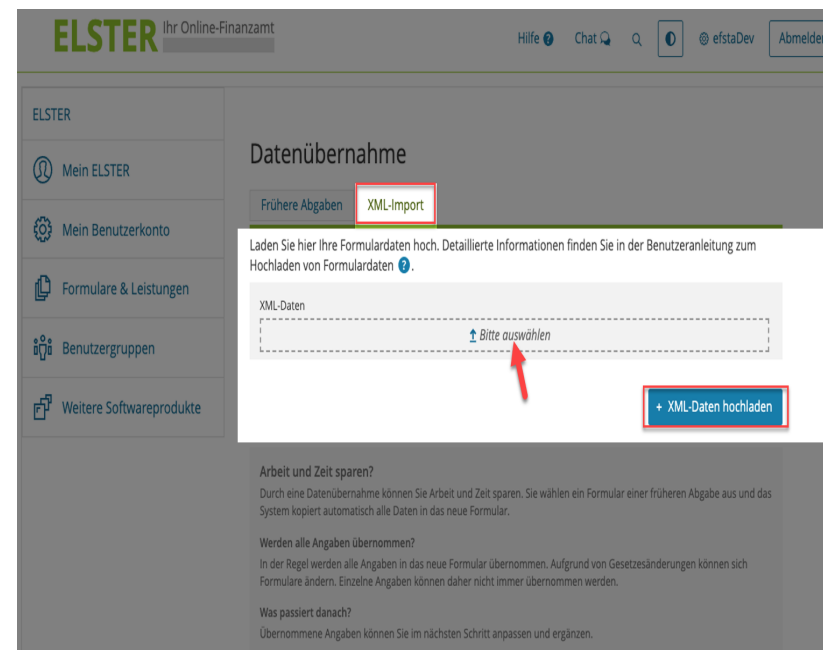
ELSTER Ihr Online-Finanzamt

Hilfe Chat efstaDev Abmelden

ELSTER

Mein ELSTER

Mein Benutzerkonto

Formulare & Leistungen

Benutzergruppen

Weitere Softwareprodukte

Datenübernahme

Frühere Abgaben XML-Import

Laden Sie hier Ihre Formulardaten hoch. Detaillierte Informationen finden Sie in der Benutzeranleitung zum Hochladen von Formulardaten.

XML-Daten

Bitte auswählen

+ XML-Daten hochladen

Arbeit und Zeit sparen?

Durch eine Datenübernahme können Sie Arbeit und Zeit sparen. Sie wählen ein Formular einer früheren Abgabe aus und das System kopiert automatisch alle Daten in das neue Formular.

Werden alle Angaben übernommen?

In der Regel werden alle Angaben in das neue Formular übernommen. Aufgrund von Gesetzesänderungen können sich Formulare ändern. Einzelne Angaben können daher nicht immer übernommen werden.

Was passiert danach?

Übernommene Angaben können Sie im nächsten Schritt anpassen und ergänzen.